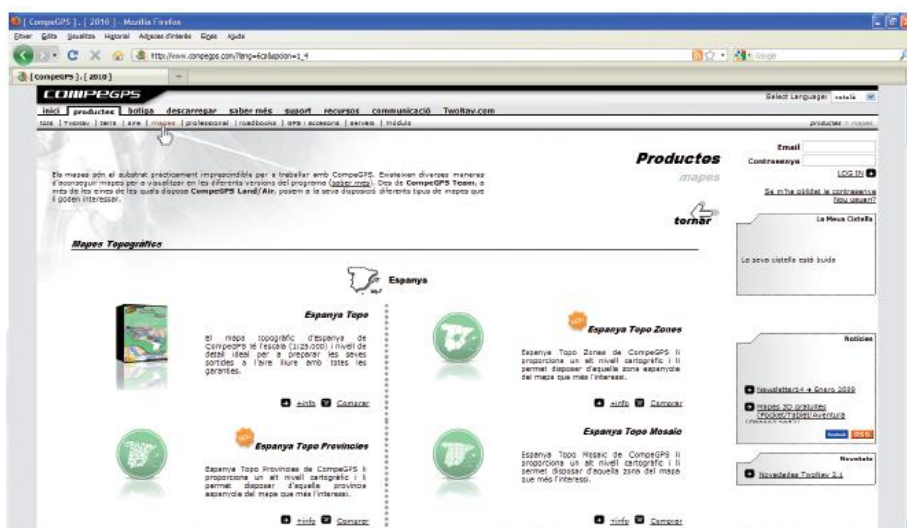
[ CompeGPS ] . [ 2010 ] - Mozilla Firefox

Fitxer Edita Visualitza Historial Adreces d'interès Eines Ajuda

http://www.compegps.com/?lang=ca&seccion=1_4

[ CompeGPS ] . [ 2010 ]

COMPEGPS

Select Language: català

inici | productes | botiga | descarregar | saber més | suport | recursos | comunicació | TwoNav.com

tots | TwoNav | terra | aire | mapes | professional | roadbooks | GPS i accesoris | serveis | mòduls

productes > mapes

Productes
mapes

Els mapes són el substrat pràcticament imprescindible per a treballar amb CompeGPS. Existeixen diverses maneres d'aconseguir mapes per a visualitzar en les diferents versions del programa (saber més). Des de CompeGPS Team, a més de les eines de les quals disposa CompeGPS Land/Air, posem a la seva disposició diferents tipus de mapes que li poden interessar.

tornar

Email
Contrasenya
LOG IN
Se m'ha oblidat la contrasenya
Nou usuari?

La Meva Cistella

La seva cistella està buida

Mapes Topogràfics

Espanya

Espanya Topo

El mapa topogràfic d'Espanya de CompeGPS té l'escala (1:25.000) i nivell de detall ideal per a preparar les seves sortides a l'aire lliure amb totes les garanties.

+info Comprar

NEW
Espanya Topo Zones

Espanya Topo Zones de CompeGPS li proporciona un alt nivell cartogràfic i li permet disposar d'aquella zona espanyola del mapa que més l'interessi.

+info Comprar

Notícies

Newsletter#4 = Enero 2009

Mapas 3D gratuitos (Poqueri Tablas) Aventura

NEW
Espanya Topo Provincies

Espanya Topo Provincies de CompeGPS li proporciona un alt nivell cartogràfic i li permet disposar d'aquella provincia espanyola del mapa que més l'interessi.

+info Comprar

Espanya Topo Mosaic

Espanya Topo Mosaic de CompeGPS li proporciona un alt nivell cartogràfic i li permet disposar d'aquella zona del mapa que més l'interessi.

+info Comprar

Novetats

Novedades TwoNav 2.1